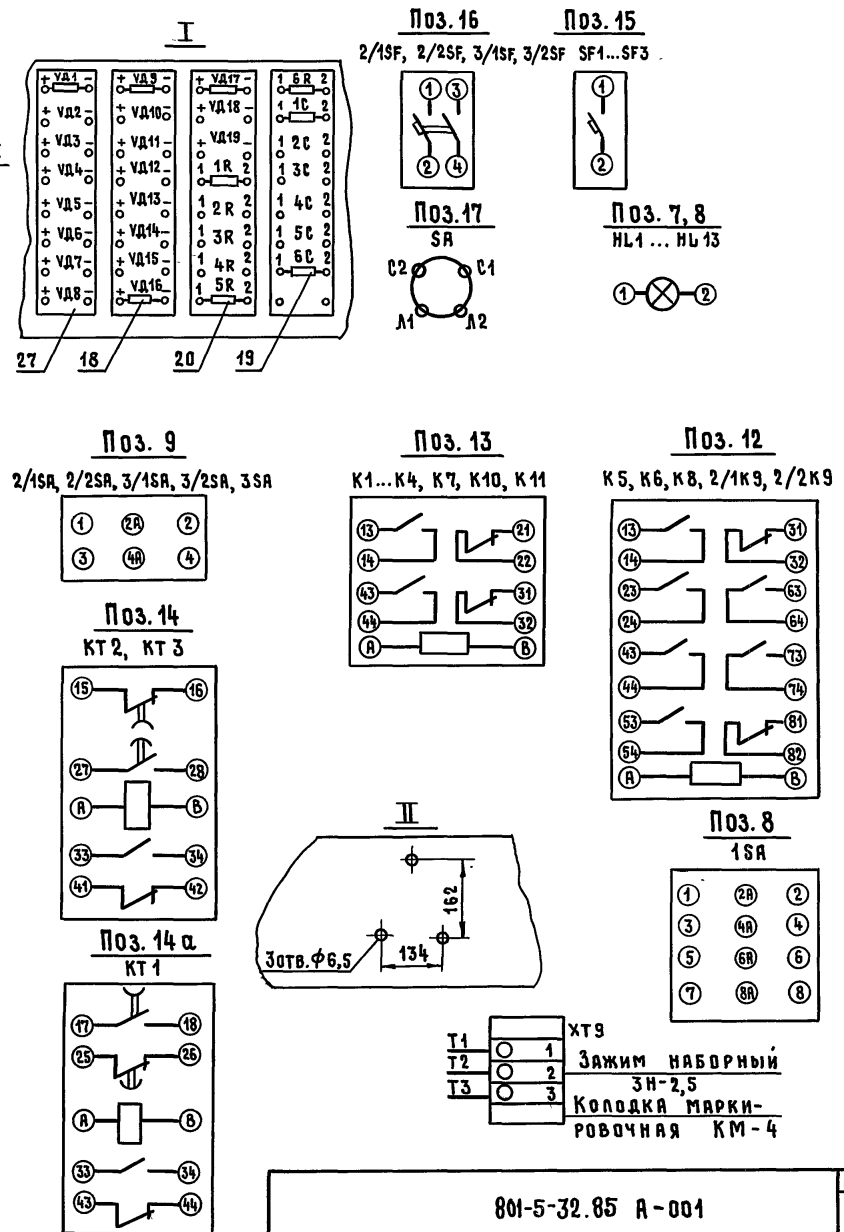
I

+ VД1 -
+ VД2 -
+ VД3 -
+ VД4 -
+ VД5 -
+ VД6 -
+ VД7 -
+ VД8 -

+ VД9 -
+ VД10 -
+ VД11 -
+ VД12 -
+ VД13 -
+ VД14 -
+ VД15 -
+ VД16 -

+ VД17 -
+ VД18 -
+ VД19 -
1 1R 2
1 2R 2
1 3R 2
1 4R 2
1 5R 2

1 6R 2
1 1C 2
1 2C 2
1 3C 2
1 4C 2
1 5C 2
1 6C 2

27 18 20 19

Поз. 16
2/1SF, 2/2SF, 3/1SF, 3/2SF
① ③
② ④

Поз. 15
SF1...SF3
①
②

Поз. 17
SA
C2 C1
Л1 Л2

Поз. 7, 8
HL1 ... HL13
①—②

Поз. 9
2/1SA, 2/2SA, 3/1SA, 3/2SA, 3SA
① ②A ②
③ ④A ④

Поз. 13
K1...K4, K7, K10, K11
⑬ ㉑
⑭ ㉒
㊸ ㉛
㊹ ㉜
Ⓐ Ⓑ

Поз. 12
K5, K6, K8, 2/1K9, 2/2K9
⑬ ㉛
⑭ ㉜
㉓ ㊸
㉔ ㊹
㊸ ㊼
㊹ ㊽
㊺ ㊾
㊻ ㊿
Ⓐ Ⓑ

Поз. 14
KT2, KT3
⑮ ⑯
㉗ ㉘
Ⓐ Ⓑ
㉝ ㉞
㊶ ㊷

II
162
3отв.ф6,5
134

Поз. 8
1SA
① ②A ②
③ ④A ④
⑤ ⑥A ⑥
⑦ ⑧A ⑧

Поз. 14 a
KT1
⑰ ⑱
㉕ ㉖
Ⓐ Ⓑ
㉝ ㉞
㊸ ㊹

XT9
T1 1
T2 2
T3 3
Зажим наборный
ЗН-2,5
Колодка маркировочная КМ-4

801-5-32.85 A-001